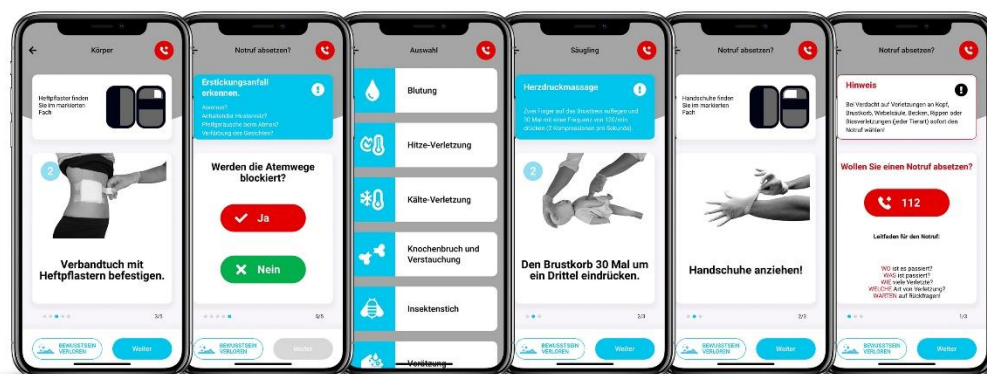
Körper

Heftpflaster finden Sie im markierten Fach

2

Verbandtuch mit Heftpflastern befestigen.

3/5

BEWUSSTSEIN VERLOREN

Weiter

Notruf absetzen?

Erstickungsanfall erkennen.

Atemnot? Anhaltender Hustenreiz? Pfeifgeräusche beim Atmen? Verfärbung des Gesichtes?

Werden die Atemwege blockiert?

Ja

Nein

5/5

BEWUSSTSEIN VERLOREN

Weiter

Auswahl

Blutung

Hitze-Verletzung

Kälte-Verletzung

Knochenbruch und Verstauchung

Insektenstich

Verätzung

Säugling

Herzdruckmassage

Zwei Finger auf das Brustbein auflegen und 30 Mal mit einer Frequenz von 120/min drücken (2 Kompressionen pro Sekunde).

2

Den Brustkorb 30 Mal um ein Drittel eindrücken.

2/3

BEWUSSTSEIN VERLOREN

Weiter

Notruf absetzen?

Handschuhe finden Sie im markierten Fach

Handschuhe anziehen!

2/3

BEWUSSTSEIN VERLOREN

Weiter

Notruf absetzen?

Hinweis

Bei Verdacht auf Verletzungen an Kopf, Brustkorb, Wirbelsäule, Becken, Rippen oder Bisswerletzungen (jeder Tierart) sofort den Notruf wählen!

Wollen Sie einen Notruf absetzen?

112

Leitfaden für den Notruf:

WO ist es passiert?
WAS ist passiert?
WIE viele Verletzte?
WELCHE Art von Verletzung?
WARTEN auf Rückfragen!

1/3

BEWUSSTSEIN VERLOREN

Weiter